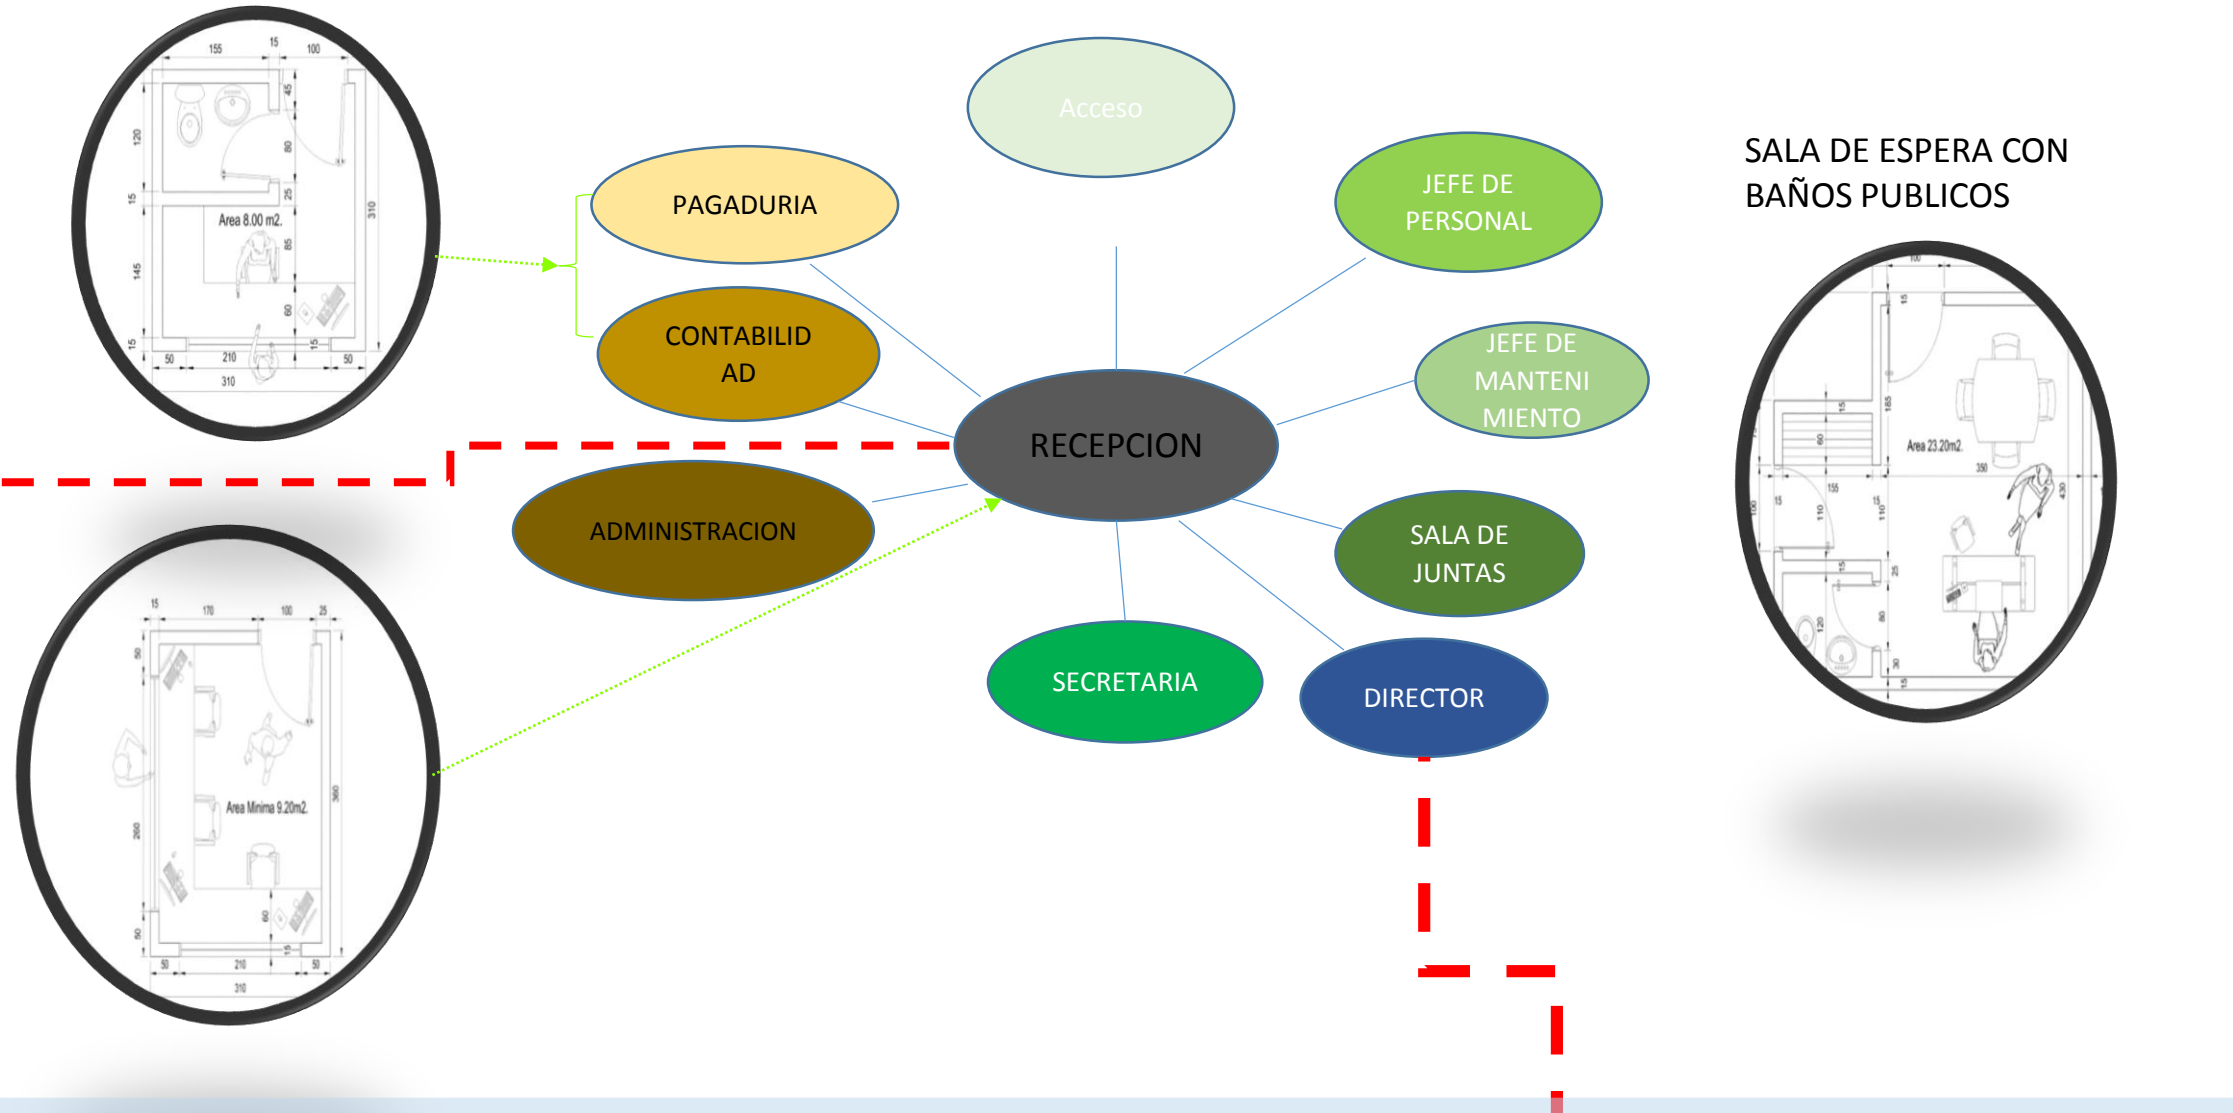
155 15 100
120 15 145 15
45 80 25 85 60 15
310
Area 8.00 m2.
50 210 50
310

Acceso

PAGADURIA

CONTABILID AD

JEFE DE PERSONAL

SALA DE ESPERA CON BAÑOS PUBLICOS

JEFE DE MANTENI MIENTO

RECEPCION

ADMINISTRACION

SALA DE JUNTAS

SECRETARIA

DIRECTOR

15 170 100 25
50 260 50
360
Area Minima 9.20m2.
60 15
50 210 50
310

100
15 15 60 185 155 110 15 110 15 25 120 80 30 15
Area 23.20m2.
350
430
100